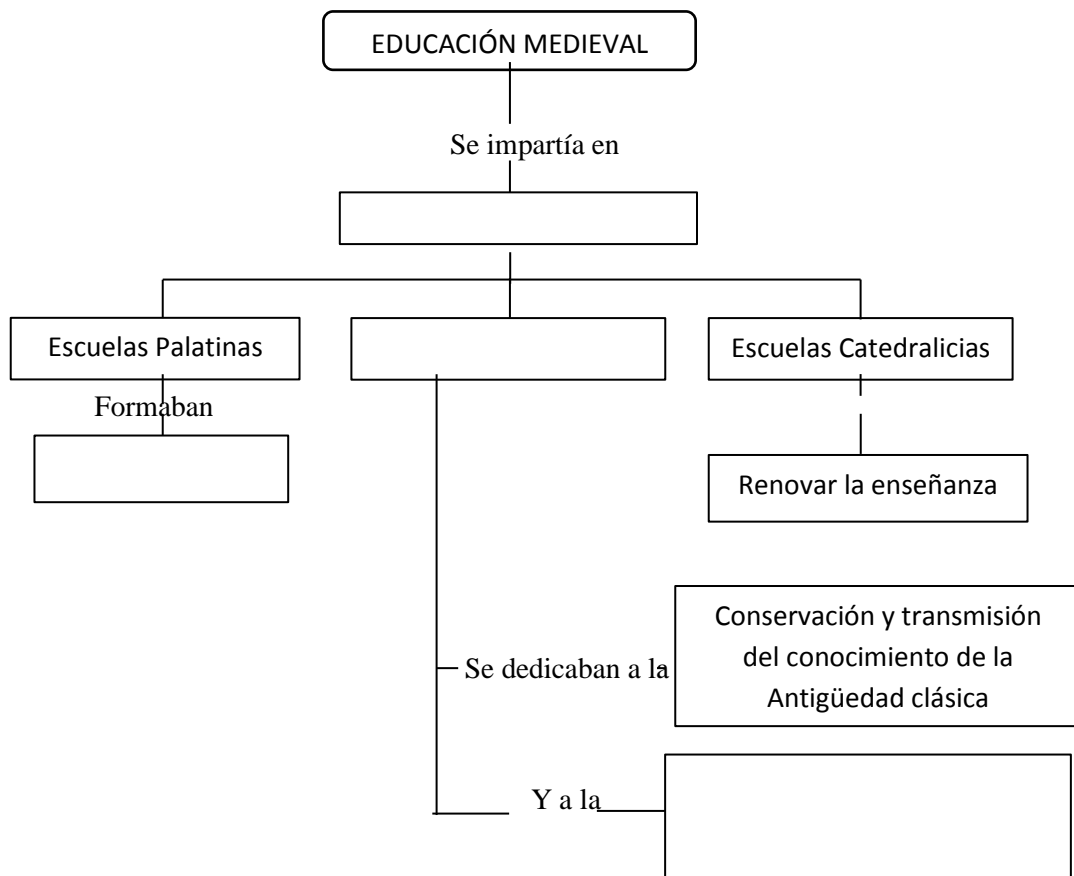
EDUCACIÓN MEDIEVAL

Se impartía en

Escuelas Palatinas

Escuelas Catedralicias

Formaban

Renovar la enseñanza

Se dedicaban a la

Conservación y transmisión del conocimiento de la Antigüedad clásica

Y a la